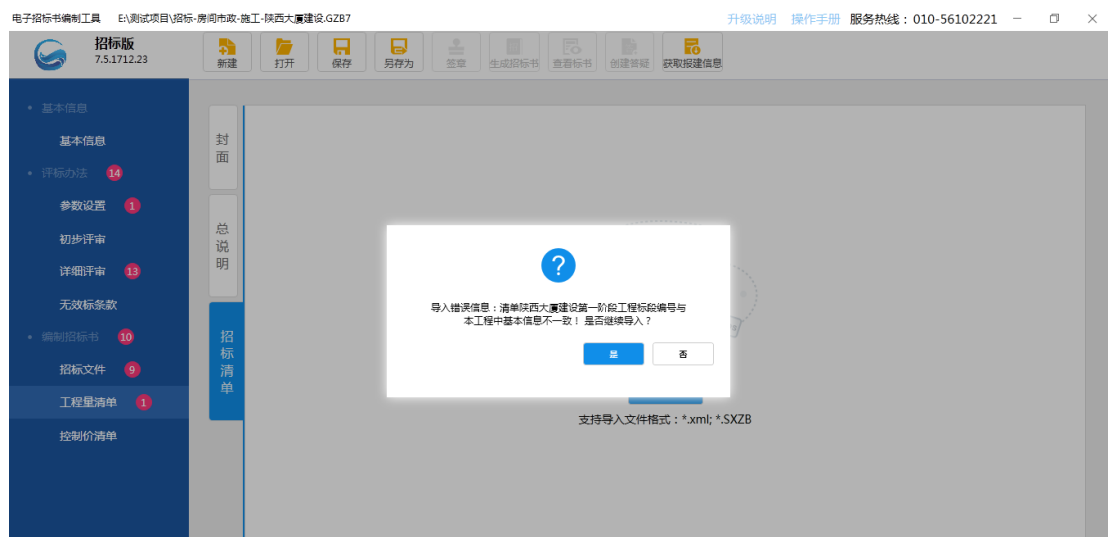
电子招标书编制工具　E:\测试项目\招标-房间市政-施工-陕西大厦建设.GZB7　升级说明　操作手册　服务热线：010-56102221

招标版
7.5.1712.23

新建　打开　保存　另存为　签章　生成招标书　查看标书　创建答疑　获取报建信息

基本信息
基本信息
评标办法 14
参数设置 1
初步评审
详细评审 13
无效标条款
编制招标书 10
招标文件 9
工程量清单 1
控制价清单

封面
总说明
招标清单

?

导入错误信息：清单陕西大厦建设第一阶段工程标段编号与本工程中基本信息不一致！ 是否继续导入？

是　否

支持导入文件格式：*.xml; *.SXZB